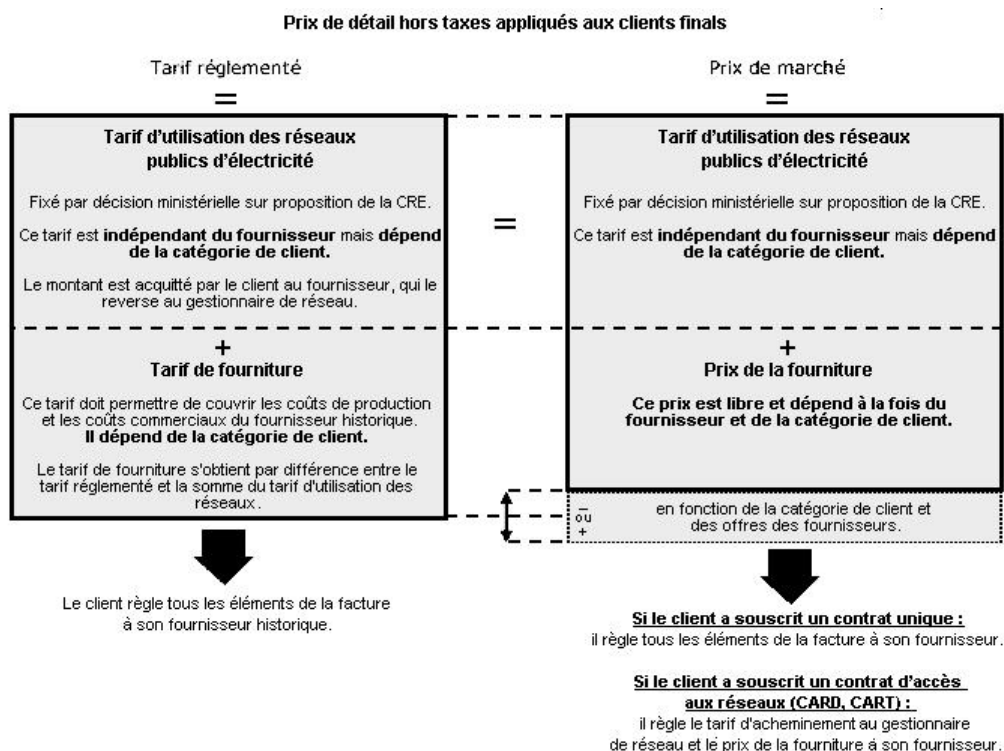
Prix de détail hors taxes appliqués aux clients finals

Tarif réglementé

=

Tarif d'utilisation des réseaux publics d'électricité

Fixé par décision ministérielle sur proposition de la CRE.

Ce tarif est indépendant du fournisseur mais dépend de la catégorie de client.

Le montant est acquitté par le client au fournisseur, qui le reverse au gestionnaire de réseau.

+

Tarif de fourniture

Ce tarif doit permettre de couvrir les coûts de production et les coûts commerciaux du fournisseur historique. Il dépend de la catégorie de client.

Le tarif de fourniture s'obtient par différence entre le tarif réglementé et la somme du tarif d'utilisation des réseaux.

Le client règle tous les éléments de la facture à son fournisseur historique.

=

Prix de marché

=

Tarif d'utilisation des réseaux publics d'électricité

Fixé par décision ministérielle sur proposition de la CRE.

Ce tarif est indépendant du fournisseur mais dépend de la catégorie de client.

+

Prix de la fourniture

Ce prix est libre et dépend à la fois du fournisseur et de la catégorie de client.

–
ou
+

en fonction de la catégorie de client et des offres des fournisseurs.

Si le client a souscrit un contrat unique :
il règle tous les éléments de la facture à son fournisseur.

Si le client a souscrit un contrat d'accès aux réseaux (CARD, CART) :
il règle le tarif d'acheminement au gestionnaire de réseau et le prix de la fourniture à son fournisseur.